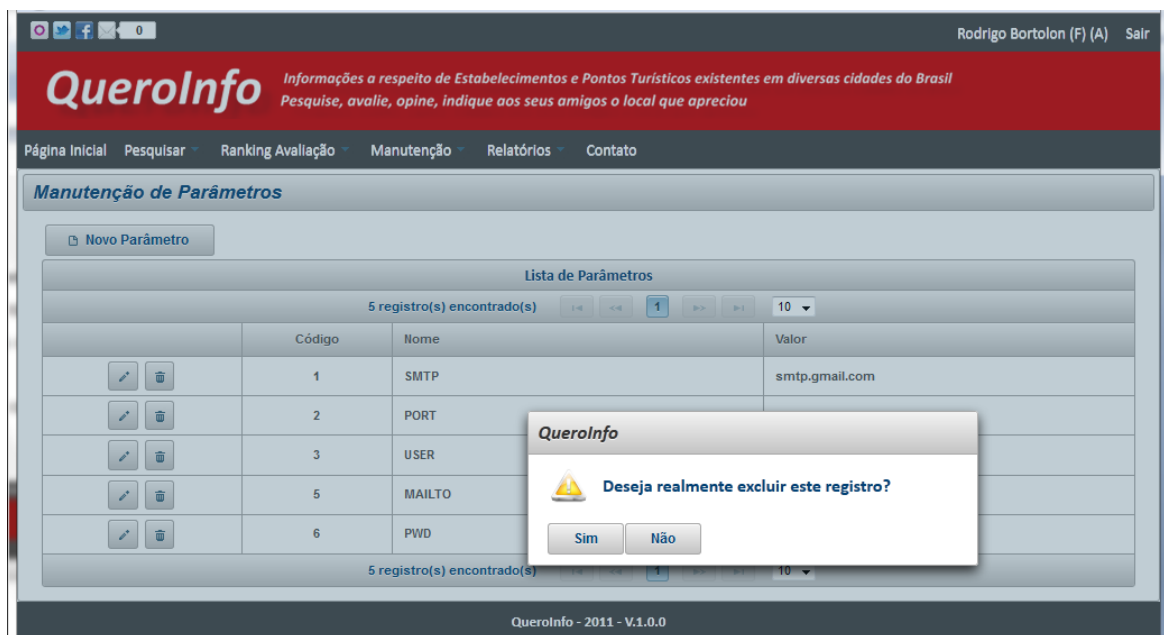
0

Rodrigo Bortolon (F) (A) Sair

QueroInfo Informações a respeito de Estabelecimentos e Pontos Turísticos existentes em diversas cidades do Brasil
Pesquise, avalie, opine, indique aos seus amigos o local que apreciou

Página Inicial Pesquisar Ranking Avaliação Manutenção Relatórios Contato

Manutenção de Parâmetros

Novo Parâmetro

Lista de Parâmetros

5 registro(s) encontrado(s) 1 10

| | Código | Nome | Valor |
|---|---|---|---|
| | 1 | SMTP | smtp.gmail.com |
| | 2 | PORT | |
| | 3 | USER | |
| | 5 | MAILTO | |
| | 6 | PWD | |

5 registro(s) encontrado(s) 1 10

QueroInfo

Deseja realmente excluir este registro?

Sim Não

QueroInfo - 2011 - V.1.0.0